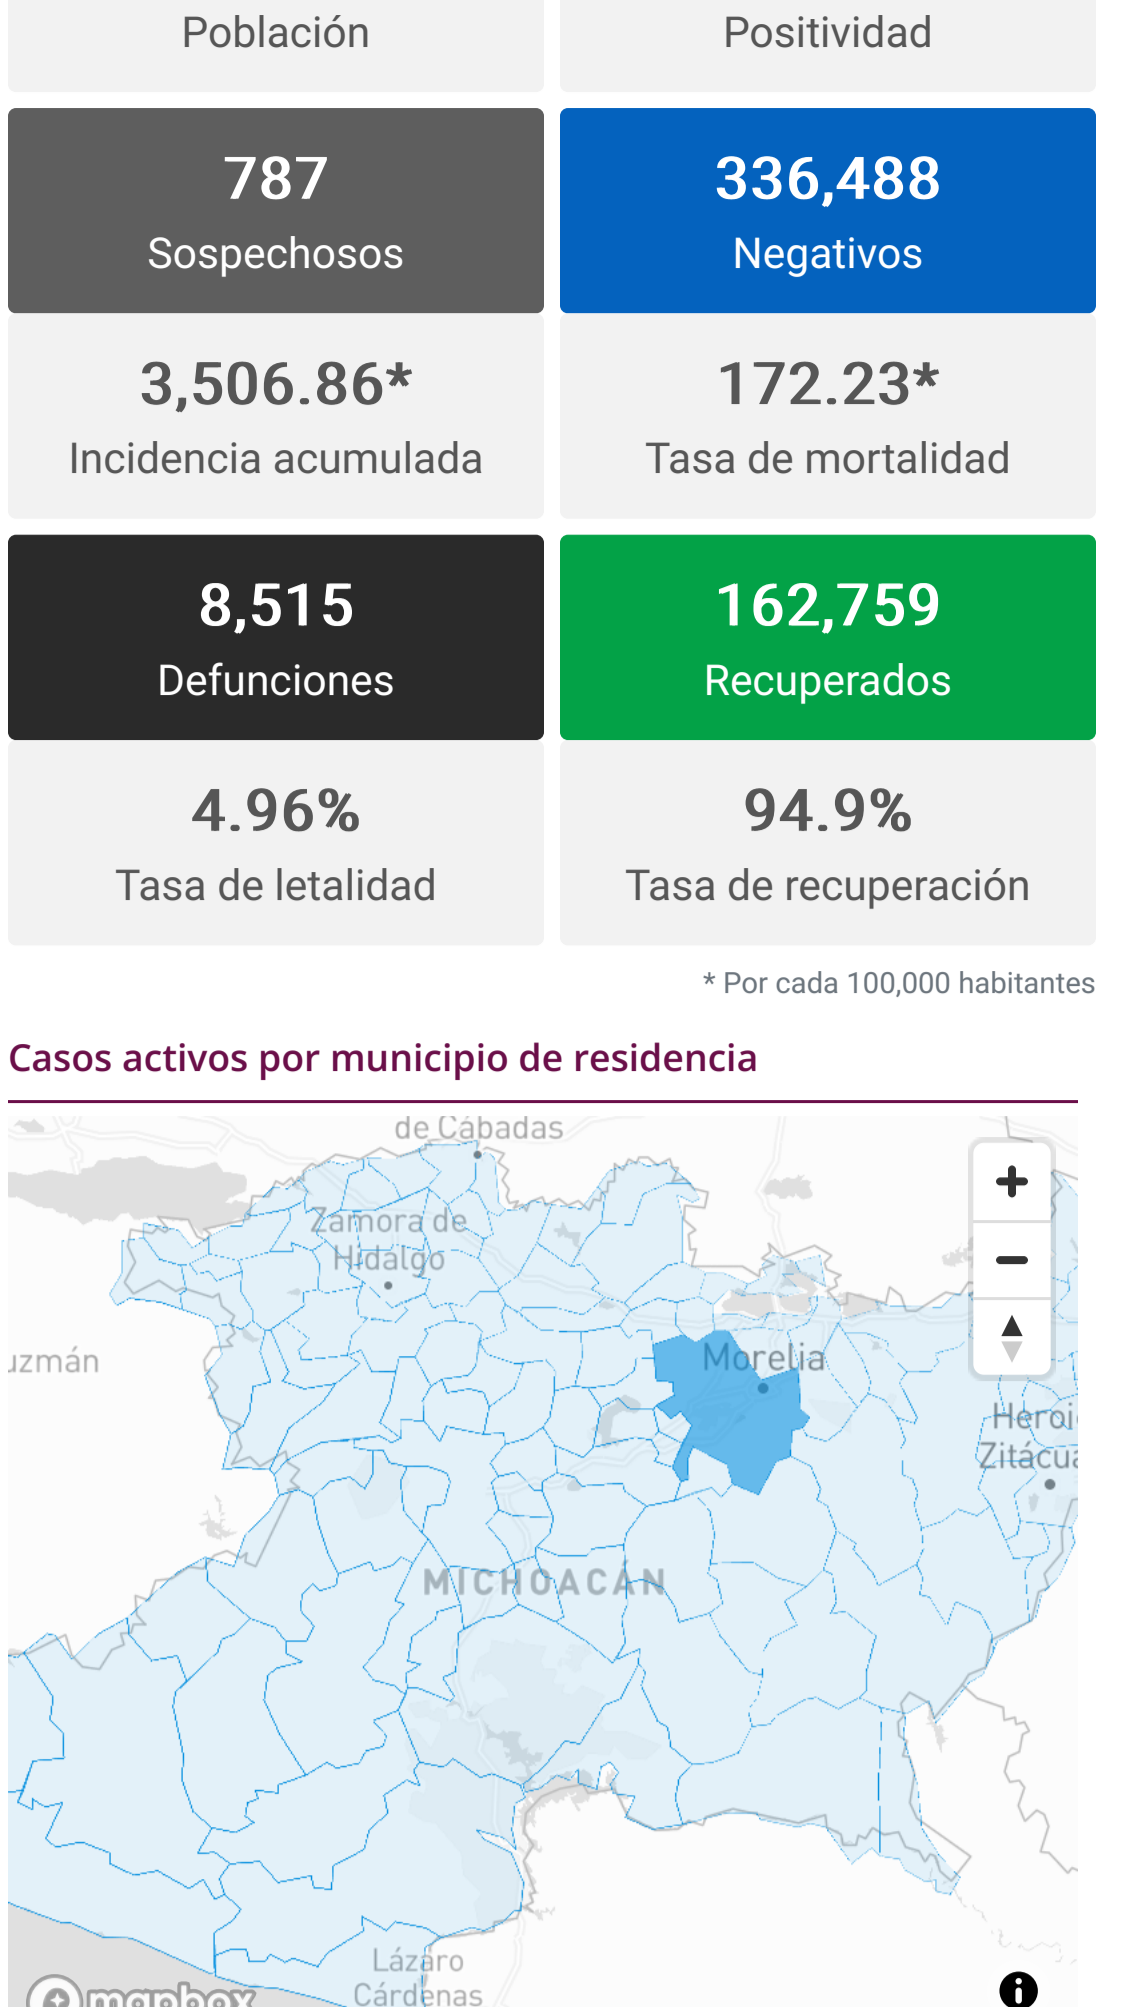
Población

Positividad

787
Sospechosos

336,488
Negativos

3,506.86*
Incidencia acumulada

172.23*
Tasa de mortalidad

8,515
Defunciones

162,759
Recuperados

4.96%
Tasa de letalidad

94.9%
Tasa de recuperación

* Por cada 100,000 habitantes

Casos activos por municipio de residencia

de Cábadas

Zamora de Hidalgo

uzmán

Morelia

Heroi Zitácua

MICHOACÁN

Lázaro Cárdenas

mapbox

+

−